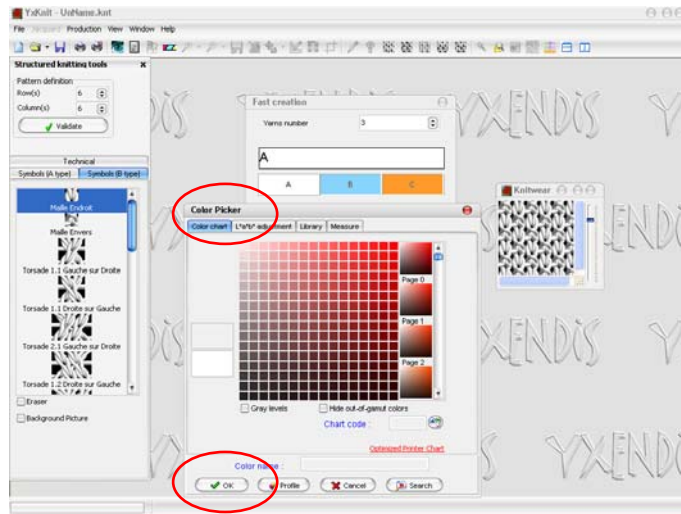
YxKnit - UnName.knt

File Jacquard Production View Window Help

Structured knitting tools

Pattern definition

Row(s) 6

Column(s) 6

Validate

Technical

Symbols (A type) Symbols (B type)

Maille Endroit

Maille Envers

Torsade 1.1 Gauche sur Droite

Torsade 1.1 Droite sur Gauche

Torsade 2.1 Gauche sur Droite

Torsade 1.2 Droite sur Gauche

Eraser

Background Picture

YXENDIS

Fast creation

Yarns number 3

A

A B C

Knitwear

Color Picker

Color chart L*a*b* adjustment Library Measure

Page 0

Page 1

Page 2

Gray levels

Hide out-of-gamut colors

Chart code :

Optimized Printer Chart

Color name :

OK Profile Cancel Search